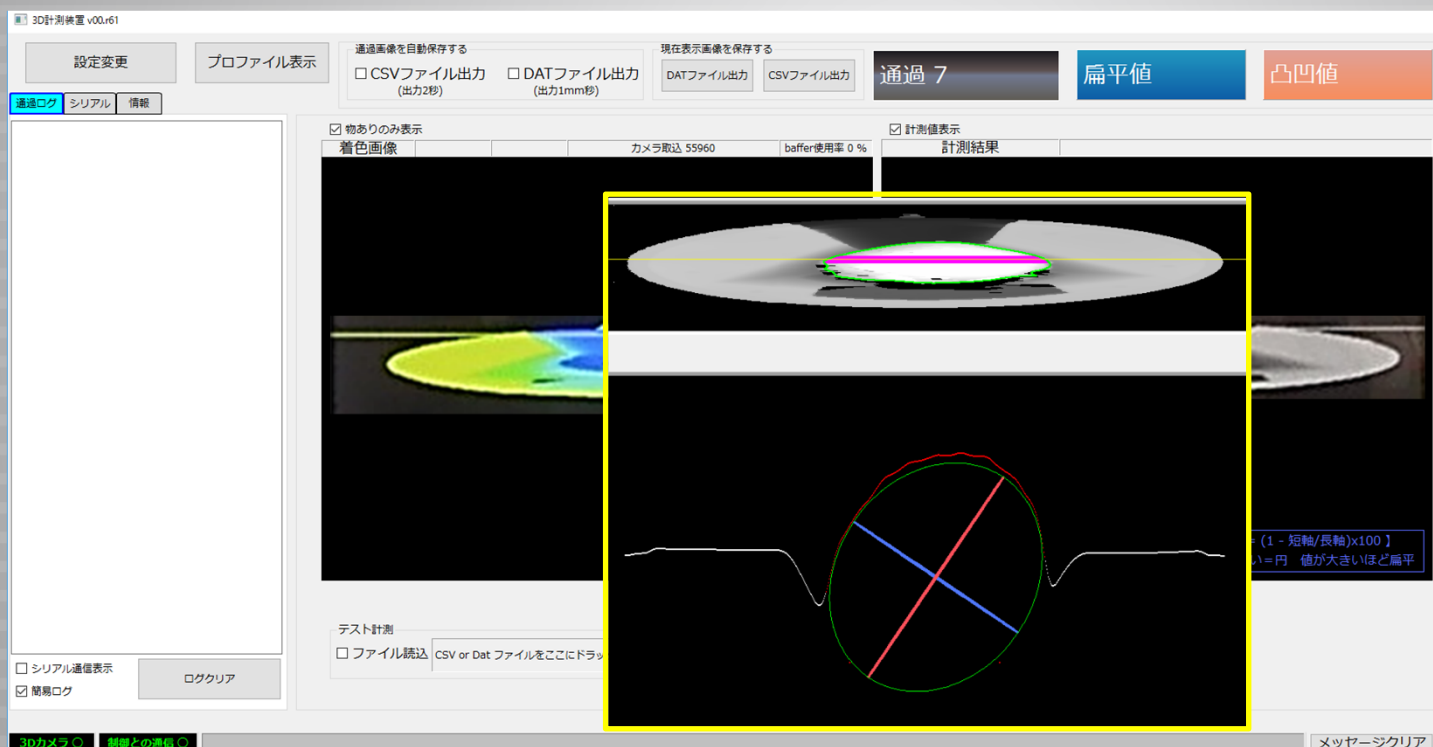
3D計測装置 v00.r61

設定変更

プロファイル表示

通過画像を自動保存する

☐ CSVファイル出力
(出力2秒)

☐ DATファイル出力
(出力1mm秒)

現在表示画像を保存する

DATファイル出力

CSVファイル出力

通過 7

扁平値

凸凹値

通過ログ

シリアル

情報

☑ 物ありのみ表示

着色画像

カメラ取込 55960

baffer使用率 0 %

☑ 計測値表示

計測結果

= (1 - 短軸/長軸)x100 】

い=円 値が大きいほど扁平

テスト計測

☐ ファイル読込

CSV or Dat ファイルをここにドラッ

☐ シリアル通信表示

☑ 簡易ログ

ログクリア

3Dカメラ ○

制御との通信 ○

メッセージクリア